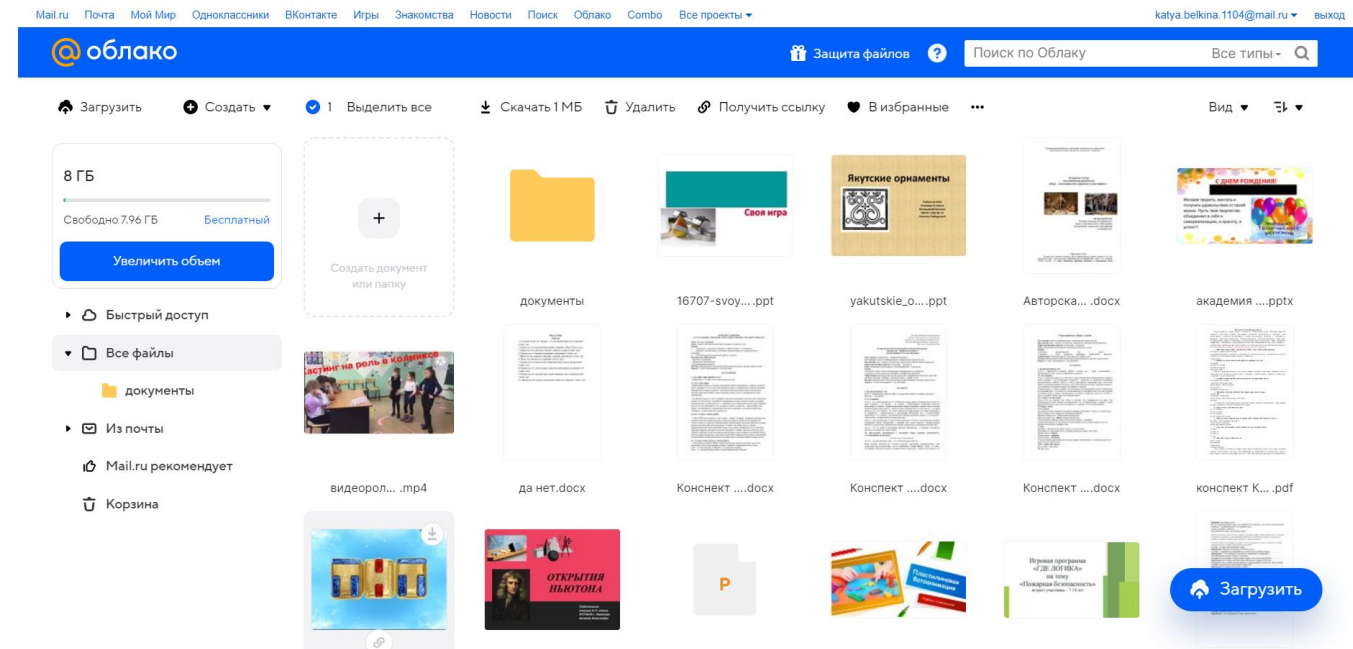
Mail.ru Почта Мой Мир Одноклассники ВКонтакте Игры Знакомства Новости Поиск Облако Combo Все проекты ▾ katya.belkina.1104@mail.ru ▾ выход

облако

Защита файлов ? Поиск по Облаку Все типы ▾

Загрузить Создать ▾ 1 Выделить все Скачать 1 МБ Удалить Получить ссылку В избранные ••• Вид ▾

8 ГБ

Свободно 7.96 ГБ Бесплатный

Увеличить объем

Быстрый доступ

Все файлы

документы

Из почты

Mail.ru рекомендует

Корзина

+

Создать документ или папку

документы

Своя игра

16707-svoy... .ppt

Якутские орнаменты

yakutskie_o... .ppt

Авторска... .docx

С ДНЕМ РОЖДЕНИЯ!

академия ....pptx

Кастинг на роль в кодниксе

видеорол... .mp4

да нет.docx

Конснект ....docx

Конспект ....docx

Конспект ....docx

конспект К... .pdf

ОТКРЫТИЯ НЬЮТОНА

P

Пластилиновая Вселенная

Игровая программа «ГДЕ ЛОГИКА» на тему «Пожарная безопасность»

Загрузить